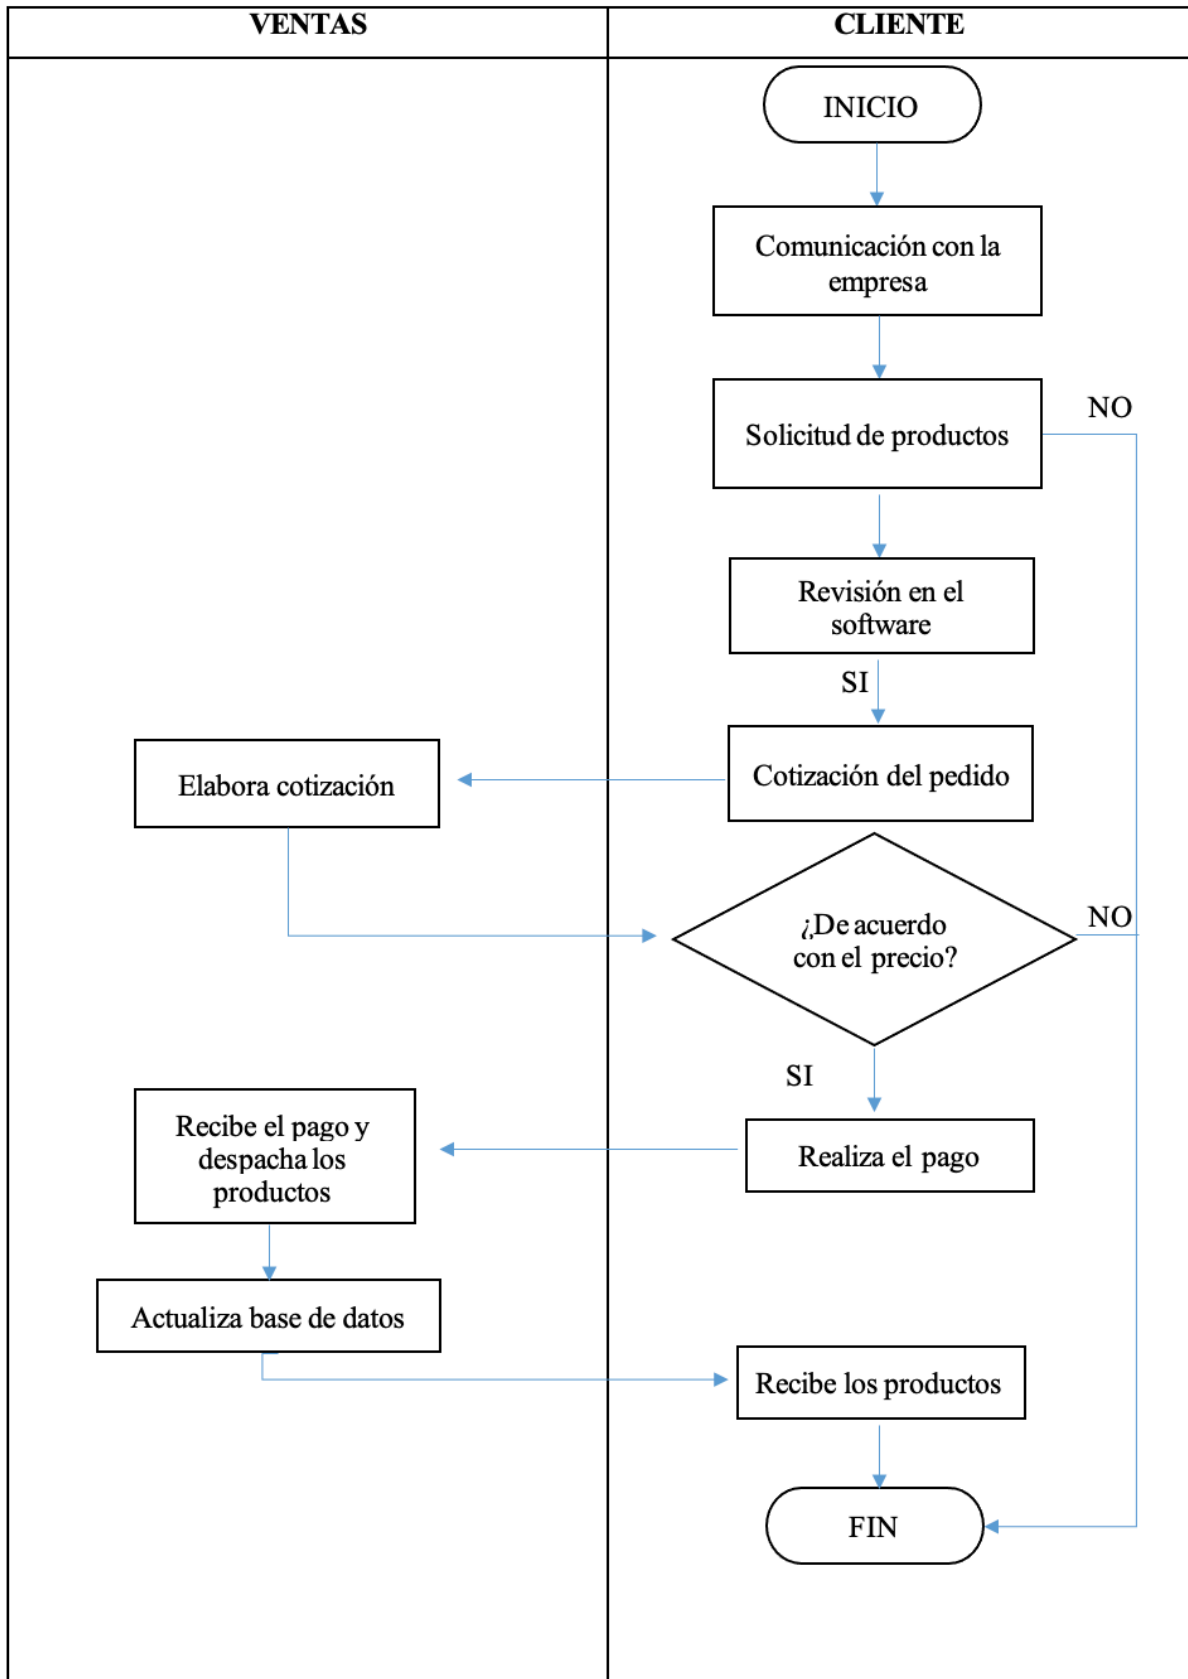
VENTAS

CLIENTE

INICIO

Comunicación con la empresa

Solicitud de productos

NO

Revisión en el software

SI

Cotización del pedido

Elabora cotización

¿De acuerdo con el precio?

NO

SI

Realiza el pago

Recibe el pago y despacha los productos

Actualiza base de datos

Recibe los productos

FIN